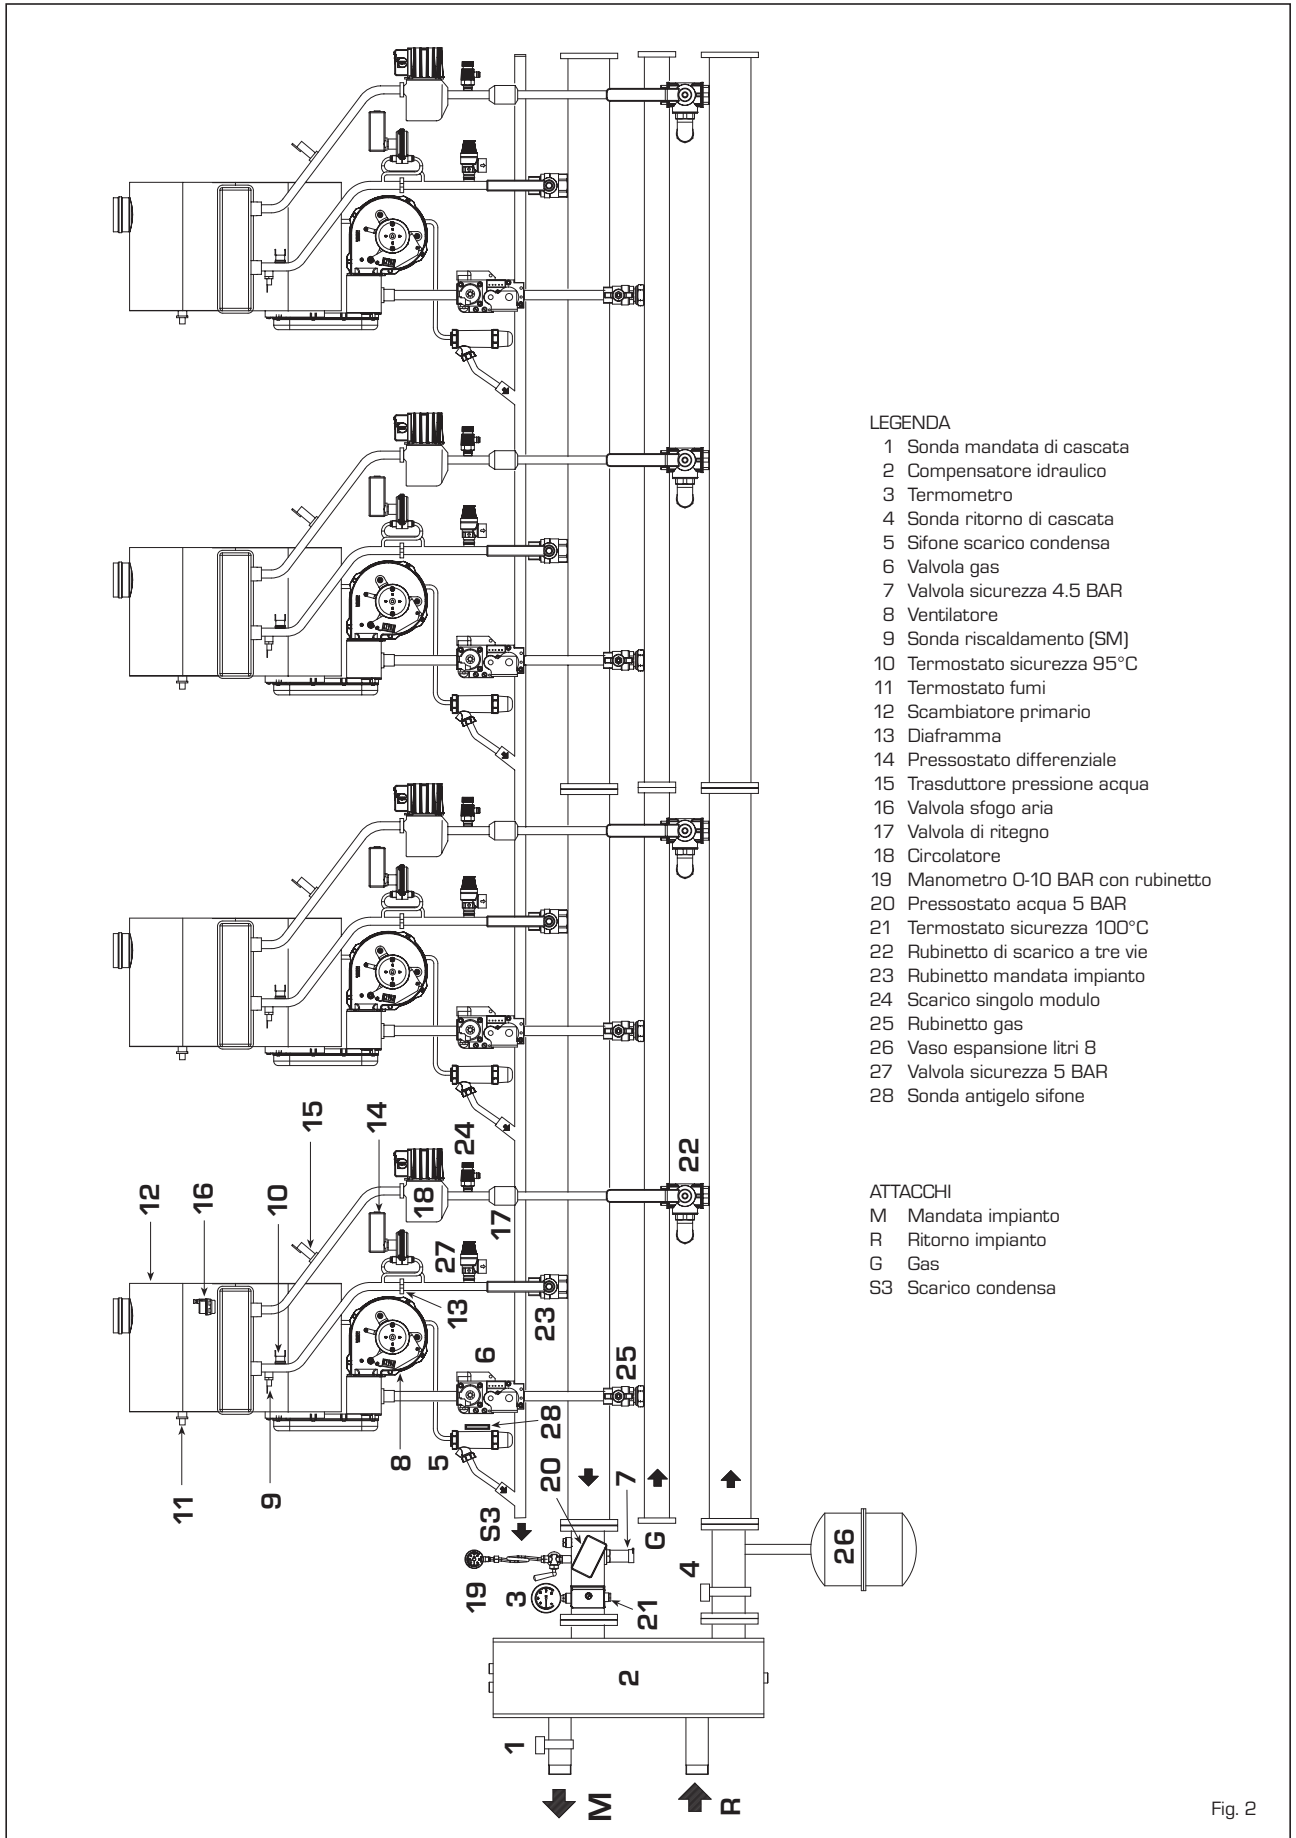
12
16
10
15
14
24
18
17
27
13
23
6
25
22
11
9
8
5
28
20
7
S3
G
4
26
19
3
21
2
1
M
R

LEGENDA
1 Sonda mandata di cascata
2 Compensatore idraulico
3 Termometro
4 Sonda ritorno di cascata
5 Sifone scarico condensa
6 Valvola gas
7 Valvola sicurezza 4.5 BAR
8 Ventilatore
9 Sonda riscaldamento (SM)
10 Termostato sicurezza 95°C
11 Termostato fumi
12 Scambiatore primario
13 Diaframma
14 Pressostato differenziale
15 Trasduttore pressione acqua
16 Valvola sfogo aria
17 Valvola di ritegno
18 Circolatore
19 Manometro 0-10 BAR con rubinetto
20 Pressostato acqua 5 BAR
21 Termostato sicurezza 100°C
22 Rubinetto di scarico a tre vie
23 Rubinetto mandata impianto
24 Scarico singolo modulo
25 Rubinetto gas
26 Vaso espansione litri 8
27 Valvola sicurezza 5 BAR
28 Sonda antigelo sifone

ATTACCHI
M Mandata impianto
R Ritorno impianto
G Gas
S3 Scarico condensa

Fig. 2